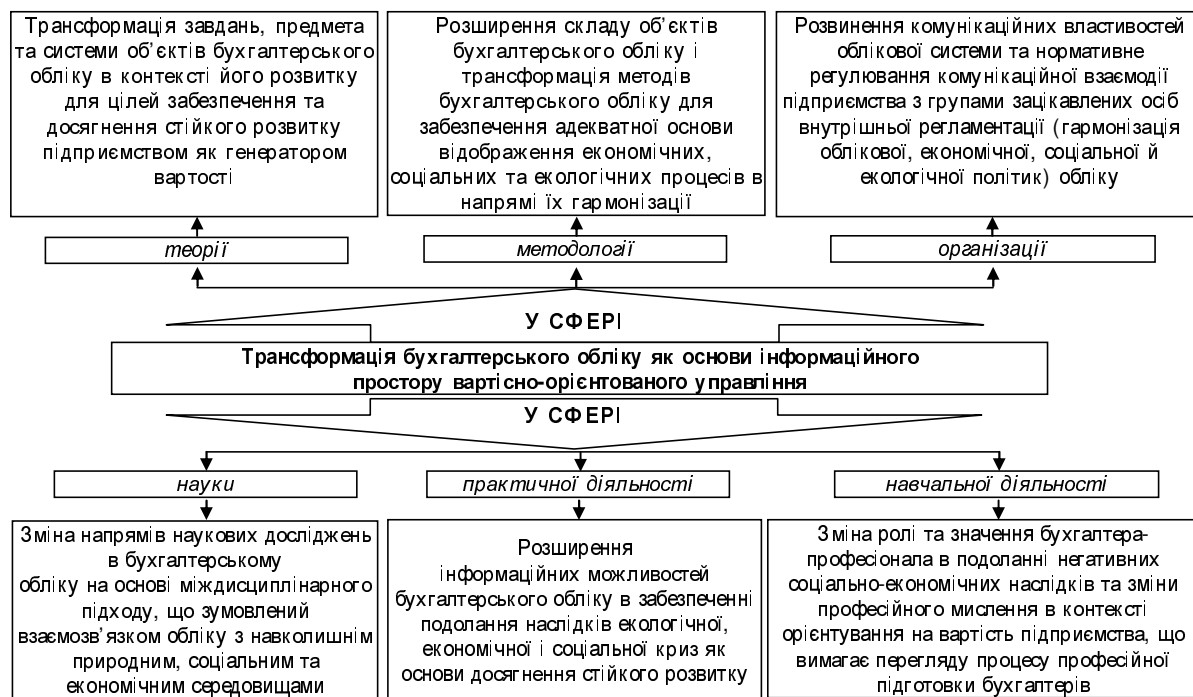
Трансформація завдань, предмета та системи об'єктів бухгалтерського обліку в контексті його розвитку для цілей забезпечення та досягнення стійкого розвитку підприємством як генератором вартості

Розширення складу об'єктів бухгалтерського обліку і трансформація методів бухгалтерського обліку для забезпечення адекватної основи відображення економічних, соціальних та екологічних процесів в напрямі їх гармонізації

Розвинення комунікаційних властивостей облікової системи та нормативне регулювання комунікаційної взаємодії підприємства з групами зацікавлених осіб внутрішньої регламентації (гармонізація облікової, економічної, соціальної й екологічної політик) обліку

теорії

методології

організації

У СФЕРІ

Трансформація бухгалтерського обліку як основи інформаційного простору вартісно-орієнтованого управління

У СФЕРІ

науки

практичної діяльності

навчальної діяльності

Зміна напрямів наукових досліджень в бухгалтерському обліку на основі міждисциплінарного підходу, що зумовлений взаємозв'язком обліку з навколишнім природним, соціальним та економічним середовищами

Розширення інформаційних можливостей бухгалтерського обліку в забезпеченні подолання наслідків екологічної, економічної і соціальної криз як основи досягнення стійкого розвитку

Зміна ролі та значення бухгалтера-професіонала в подоланні негативних соціально-економічних наслідків та зміни професійного мислення в контексті орієнтування на вартість підприємства, що вимагає перегляду процесу професійної підготовки бухгалтерів